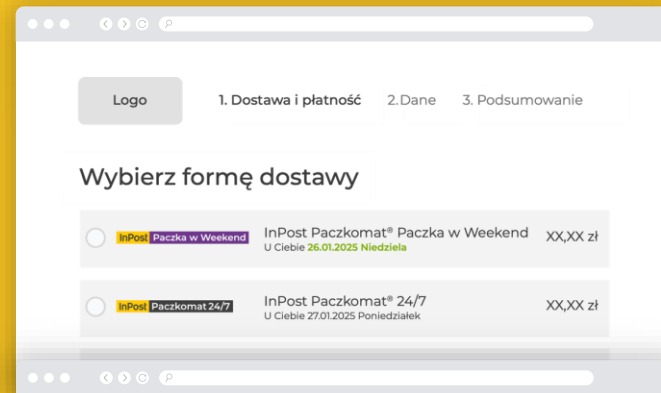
Logo

1. Dostawa i płatność 2.Dane 3. Podsumowanie

Wybierz formę dostawy

InPost Paczka w Weekend InPost Paczkomat® Paczka w Weekend
U Ciebie 26.01.2025 Niedziela
XX,XX zł

InPost Paczkomat 24/7 InPost Paczkomat® 24/7
U Ciebie 27.01.2025 Poniedziałek
XX,XX zł